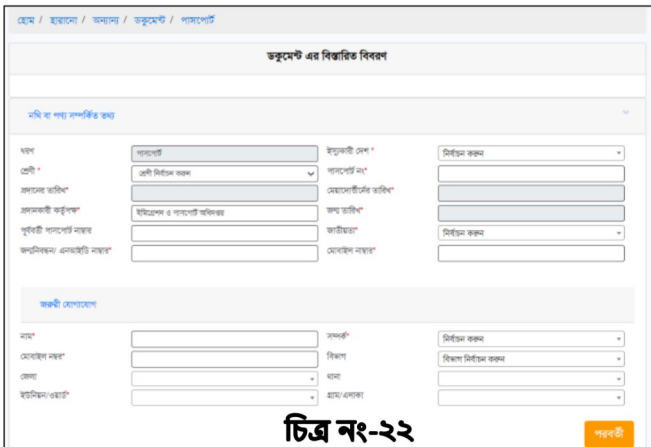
হোম / হারানো / অন্যান্য / ডকুমেন্ট / পাসপোর্ট

ডকুমেন্ট এর বিস্তারিত বিবরণ

নথি বা পণ্য সম্পর্কিত তথ্য

ধরণ
পাসপোর্ট
ইস্যুকারী দেশ *
নির্বাচন করুন
শ্রেণী *
শ্রেণী নির্বাচন করুন
পাসপোর্ট নং*
প্রদানের তারিখ*
মেয়াদোত্তীর্ণের তারিখ*
প্রদানকারী কর্তৃপক্ষ*
ইমিগ্রেশন ও পাসপোর্ট অধিদপ্তর
জন্ম তারিখ*
পূর্ববর্তী পাসপোর্ট নাম্বার
জাতীয়তা*
নির্বাচন করুন
জন্মনিবন্ধন/ এনআইডি নাম্বার*
মোবাইল নাম্বার*

জরুরী যোগাযোগ

নাম*
সম্পর্ক*
নির্বাচন করুন
মোবাইল নম্বর*
বিভাগ
বিভাগ নির্বাচন করুন
জেলা
থানা
ইউনিয়ন/ওয়ার্ড*
গ্রাম/এলাকা

চিত্র নং-২২

পরবর্তী